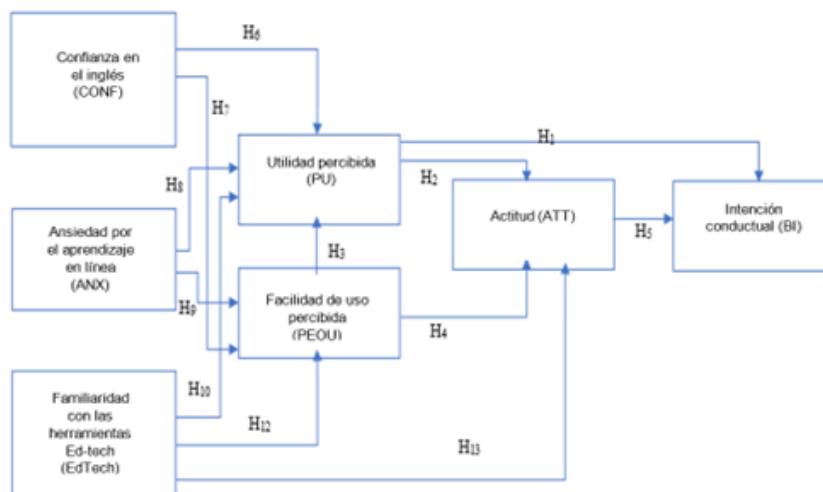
Confianza en el inglés (CONF)

H6

H7

Utilidad percibida (PU)

H1

H2

Actitud (ATT)

H5

Intención conductual (BI)

H8

Ansiedad por el aprendizaje en línea (ANX)

H3

H9

Facilidad de uso percibida (PEOU)

H4

Familiaridad con las herramientas Ed-tech (EdTech)

H10

H12

H13